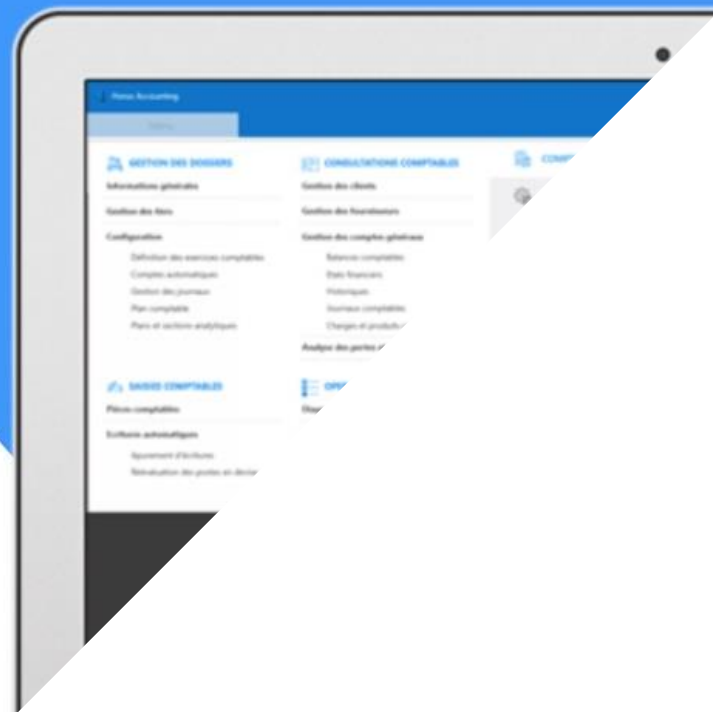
Petrix Accounting

Menu

GESTION DES DOSSIERS

Informations générales

Gestion des tiers

Configuration

Définition des exercices comptables

Comptes automatiques

Gestion des journaux

Plan comptable

Plans et sections analytiques

CONSULTATIONS COMPTABLES

Gestion des clients

Gestion des fournisseurs

Gestion des comptes généraux

Relances comptables

États financiers

Historiques

Journaux comptables

Charges et produits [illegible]

Analyse des postes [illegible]

COMP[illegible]

SAISIES COMPTABLES

Pièces comptables

Écritures automatiques

Ajustement d'écritures

Réévaluation des postes en devise

OP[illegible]

Dis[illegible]